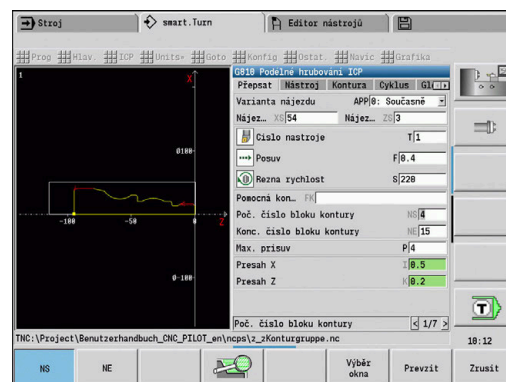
Stroj | smart.Turn | Editor nástrojů

Prog | Hlav. | ICP | Units» | Goto | Konfig | Ostat. | Navíc | Grafika

1

X

Ø180

-100

-50

Z

Ø-100

G810 Podélné hrubování ICP

Přepsat | Nástroj | Kontura | Cyklus | Gl

Varianta nájezdu APP 0: Současně

Nájez.. XS 54 Nájez.. ZS 3

Císlo nastroje T 1

Posuv F 0.4

Rezna rychlost S 220

Pomocná kon.. FK

Poč. číslo bloku kontury NS 4

Konc. číslo bloku kontury NE 15

Max. prisuv P 4

Presah X I 0.5

Presah Z K 0.2

Poč. číslo bloku kontury < 1/7 >

TNC:\Project\Benutzerhandbuch_CNC_PILOT_en\ncps\z_zKonturgruppe.nc

10:12

NS | NE | Výběr okna | Prevzít | Zrusit